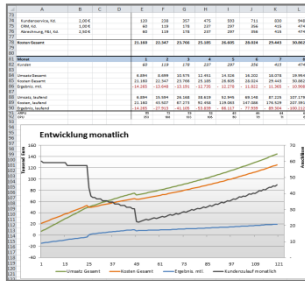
| | A | B | C | D | E | F | G | H | I | J |
|---|---|---|---|---|---|---|---|---|---|---|
| 78 | Kundenservice, Std. | 2,000 | | 120 | 239 | 357 | 475 | 593 | 711 | 830 |
| 79 | Offsite, Std. | 0,200 | | 60 | 119 | 178 | 237 | 297 | 356 | 415 |
| 80 | Abrechnung, F&I, Std. | 2,000 | | 60 | 119 | 178 | 237 | 297 | 356 | 415 |
| 81 | | | | | | | | | | |
| 82 | Kosten Gesamt | | | 21.165 | 22.347 | 23.706 | 25.185 | 26.605 | 28.024 | 29.443 |
| 83 | | | | | | | | | | |
| 84 | Monat | | | 1 | 2 | 3 | 4 | 5 | 6 | 7 |
| 85 | Kunden | | | 60 | 119 | 178 | 237 | 297 | 356 | 415 |
| 86 | | | | | | | | | | |
| 87 | Umsatz Gesamt | | | 6.894 | 8.899 | 10.979 | 12.451 | 14.026 | 16.001 | 18.079 |
| 88 | Kosten Gesamt | | | 21.165 | 22.347 | 23.706 | 25.185 | 26.605 | 28.024 | 29.443 |
| 89 | Ergebnis, mtl. | | | -14.285 | -13.048 | -12.191 | -12.735 | -12.279 | -12.023 | -11.365 |
| 90 | | | | | | | | | | |
| 91 | Umsatz, laufend | | | 6.894 | 15.594 | 26.168 | 38.619 | 52.645 | 69.146 | 87.225 |
| 92 | Kosten, laufend | | | 21.165 | 43.507 | 67.273 | 92.456 | 119.063 | 147.086 | 176.529 |
| 93 | Ergebnis, laufend | | | -14.285 | -27.913 | -41.105 | -53.838 | -66.117 | -77.939 | -89.304 |

Entwicklung monatlich

Tausend Euro

Kunden

160, 140, 120, 100, 80, 60, 40, 20, 0, -20, -40

70, 60, 50, 40, 30, 20, 10, 0

1, 13, 25, 37, 49, 61, 73, 85, 97, 109, 121

Umsatz Gesamt — Kosten Gesamt — Ergebnis, mtl. — Kundenzulauf monatlich